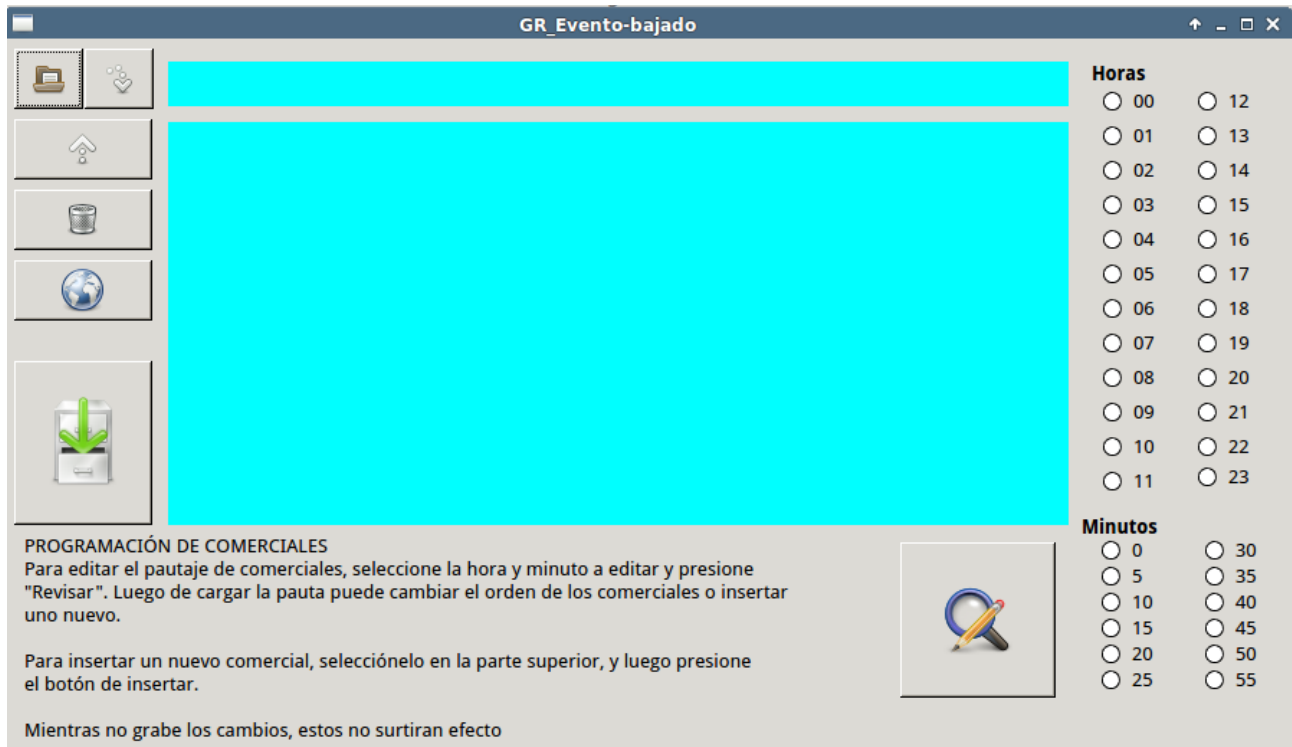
GR_Evento-bajado

Horas
00 12
01 13
02 14
03 15
04 16
05 17
06 18
07 19
08 20
09 21
10 22
11 23

Minutos
0 30
5 35
10 40
15 45
20 50
25 55

PROGRAMACIÓN DE COMERCIALES
Para editar el pautaje de comerciales, seleccione la hora y minuto a editar y presione "Revisar". Luego de cargar la pauta puede cambiar el orden de los comerciales o insertar uno nuevo.

Para insertar un nuevo comercial, selecciónelo en la parte superior, y luego presione el botón de insertar.

Mientras no grabe los cambios, estos no surtiran efecto